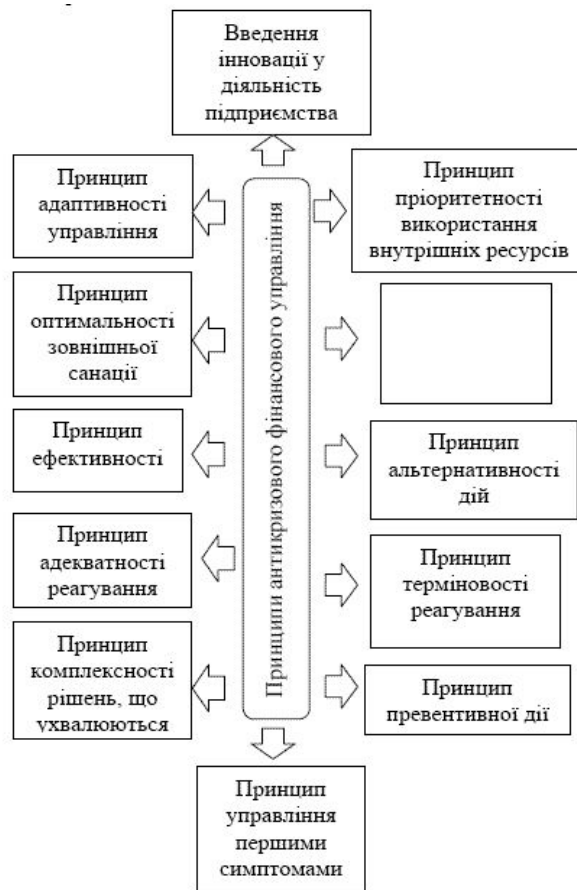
Введення інновації у діяльність підприємства

Принцип адаптивності управління

Принцип пріоритетності використання внутрішніх ресурсів

Принцип оптимальності зовнішньої санації

Принцип ефективності

Принцип альтернативності дій

Принцип адекватності реагування

Принцип терміновості реагування

Принцип комплексності рішень, що ухвалюються

Принцип превентивної дії

Принципи антикризового фінансового управління

Принцип управління першими симптомами